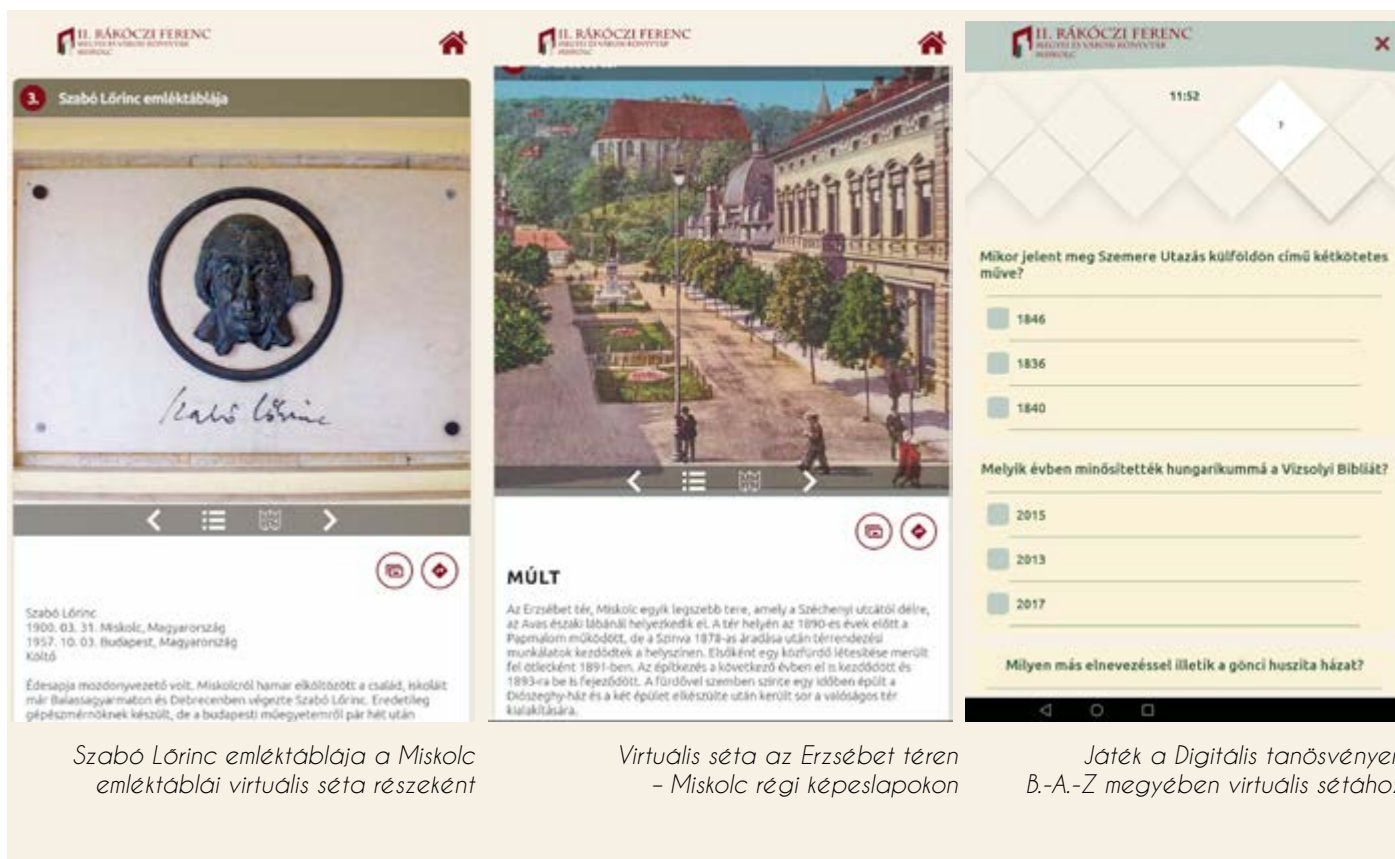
II. RÁKÓCZI FERENC
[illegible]

3. Szabó Lőrinc emléktáblája

Szabó Lőrinc

Szabó Lőrinc
1900. 03. 31. Miskolc, Magyarország
1957. 10. 03. Budapest, Magyarország
Költő

Édesapja mozdonyvezető volt. Miskolcról hamar elköltözött a család, iskoláit már Balassagyarmaton és Debrecenben végezte Szabó Lőrinc. Eredetileg gépészmérnöknek készült, de a budapesti műegyetemről pár hét után

Szabó Lőrinc emléktáblája a Miskolc emléktáblái virtuális séta részeként

II. RÁKÓCZI FERENC
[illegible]

MÚLT

Az Erzsébet tér, Miskolc egyik legszebb tere, amely a Széchenyi utcától délre, az Avas északi lábánál helyezkedik el. A tér helyén az 1890-es évek előtt a Papmalom működött, de a Szinva 1878-as áradása után térrendezési munkálatok kezdődtek a helyszínen. Elsőként egy közfürdő létesítése merült fel ötletként 1891-ben. Az építkezés a következő évben el is kezdődött és 1893-ra be is fejeződött. A fürdővel szemben szinte egy időben épült a Diószeghy-ház és a két épület elkészülte után került sor a valóságos tér kialakítására.

Virtuális séta az Erzsébet téren – Miskolc régi képeslapokon

II. RÁKÓCZI FERENC
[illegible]

11:52

?

Mikor jelent meg Szemere Utazás külföldön című kétkötetes műve?

1846

1836

1840

Melyik évben minősítették hungarikummá a Vizsolyi Bibliát?

2015

2013

2017

Milyen más elnevezéssel illetik a gönci huszita házat?

Játék a Digitális tanösvényen B.-A.-Z megyében virtuális sétához